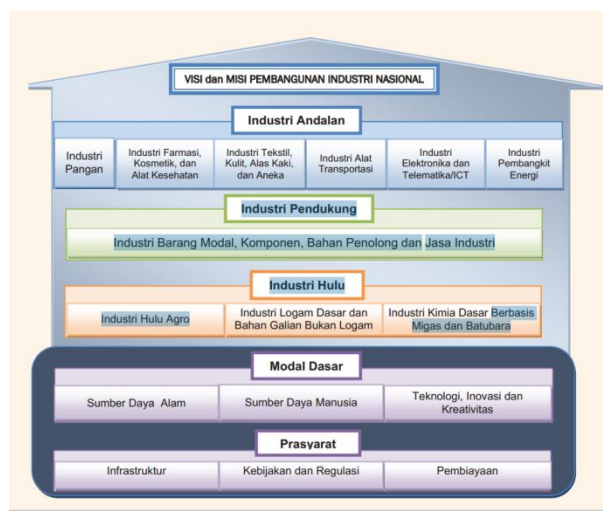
VISI dan MISI PEMBANGUNAN INDUSTRI NASIONAL

Industri Andalan

Industri Pangan

Industri Farmasi, Kosmetik, dan Alat Kesehatan

Industri Tekstil, Kulit, Alas Kaki, dan Aneka

Industri Alat Transportasi

Industri Elektronika dan Telematika/ICT

Industri Pembangkit Energi

Industri Pendukung

Industri Barang Modal, Komponen, Bahan Penolong dan Jasa Industri

Industri Hulu

Industri Hulu Agro

Industri Logam Dasar dan Bahan Galian Bukan Logam

Industri Kimia Dasar Berbasis Migas dan Batubara

Modal Dasar

Sumber Daya Alam

Sumber Daya Manusia

Teknologi, Inovasi dan Kreativitas

Prasyarat

Infrastruktur

Kebijakan dan Regulasi

Pembiayaan